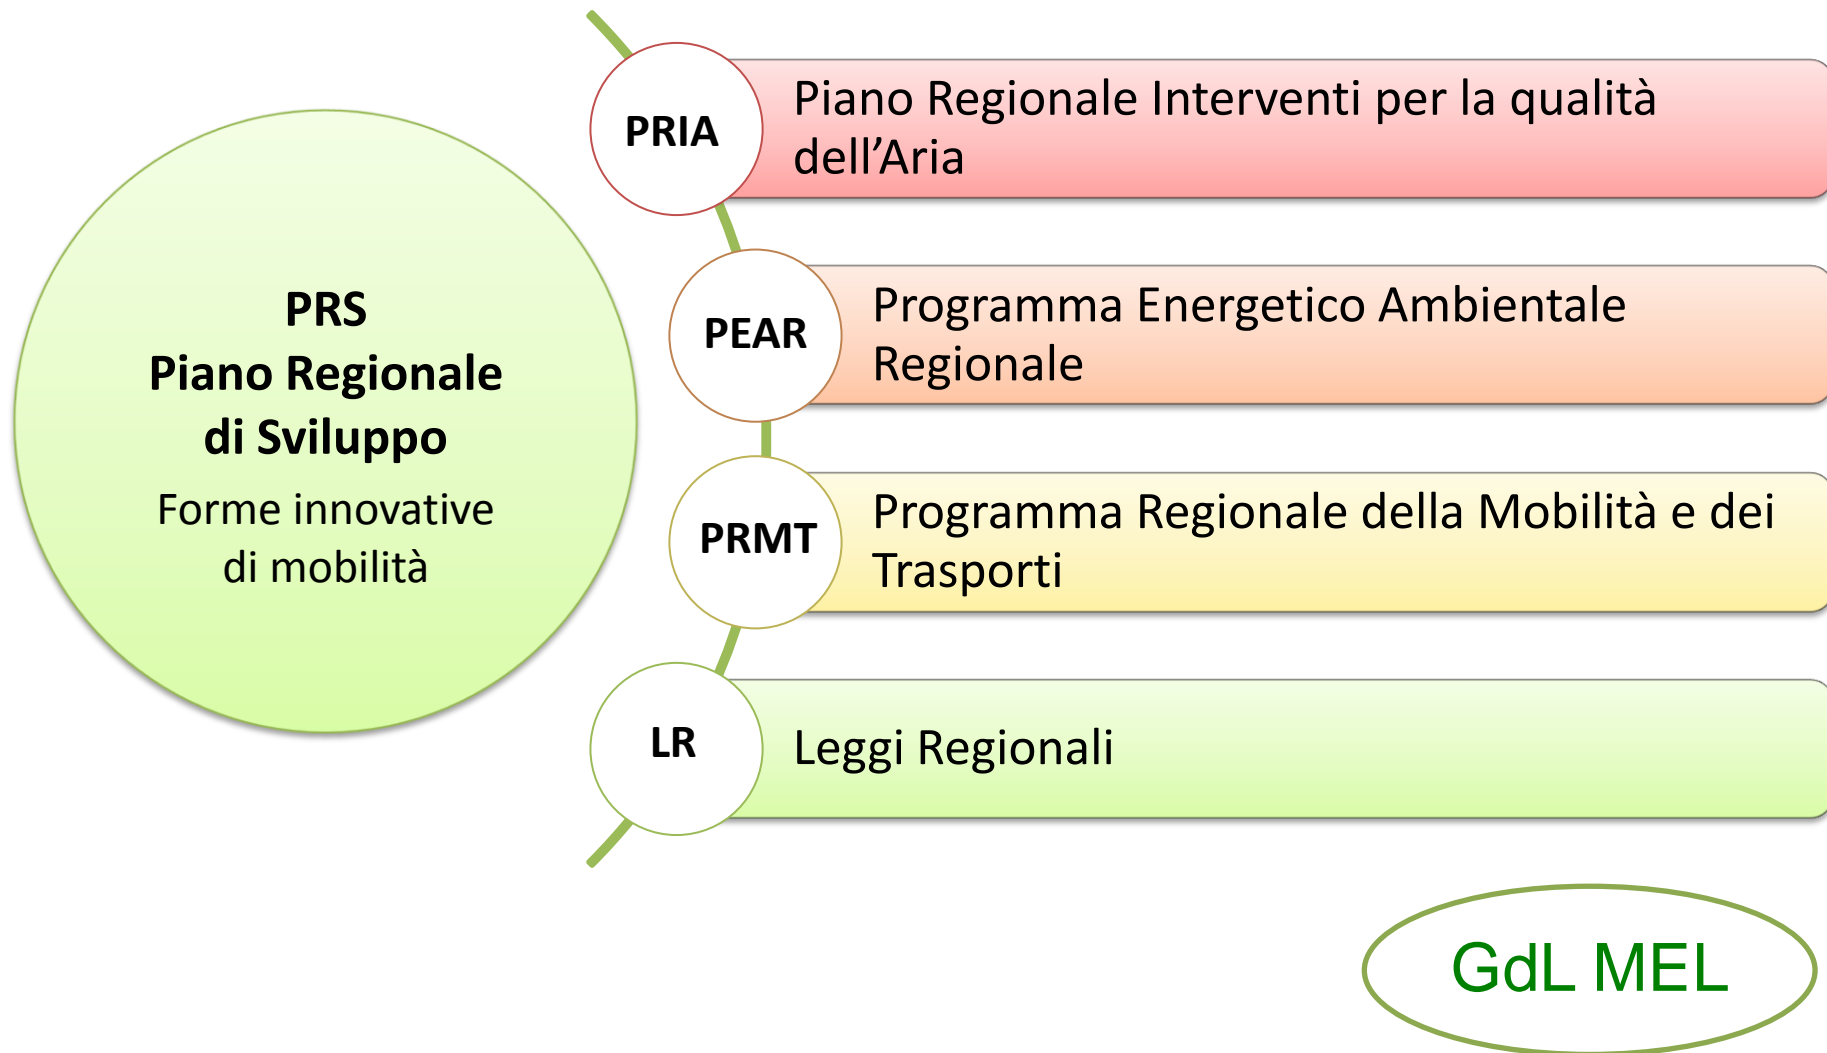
PRS
Piano Regionale di Sviluppo
Forme innovative di mobilità

PRIA
Piano Regionale Interventi per la qualità dell'Aria

PEAR
Programma Energetico Ambientale Regionale

PRMT
Programma Regionale della Mobilità e dei Trasporti

LR
Leggi Regionali

GdL MEL